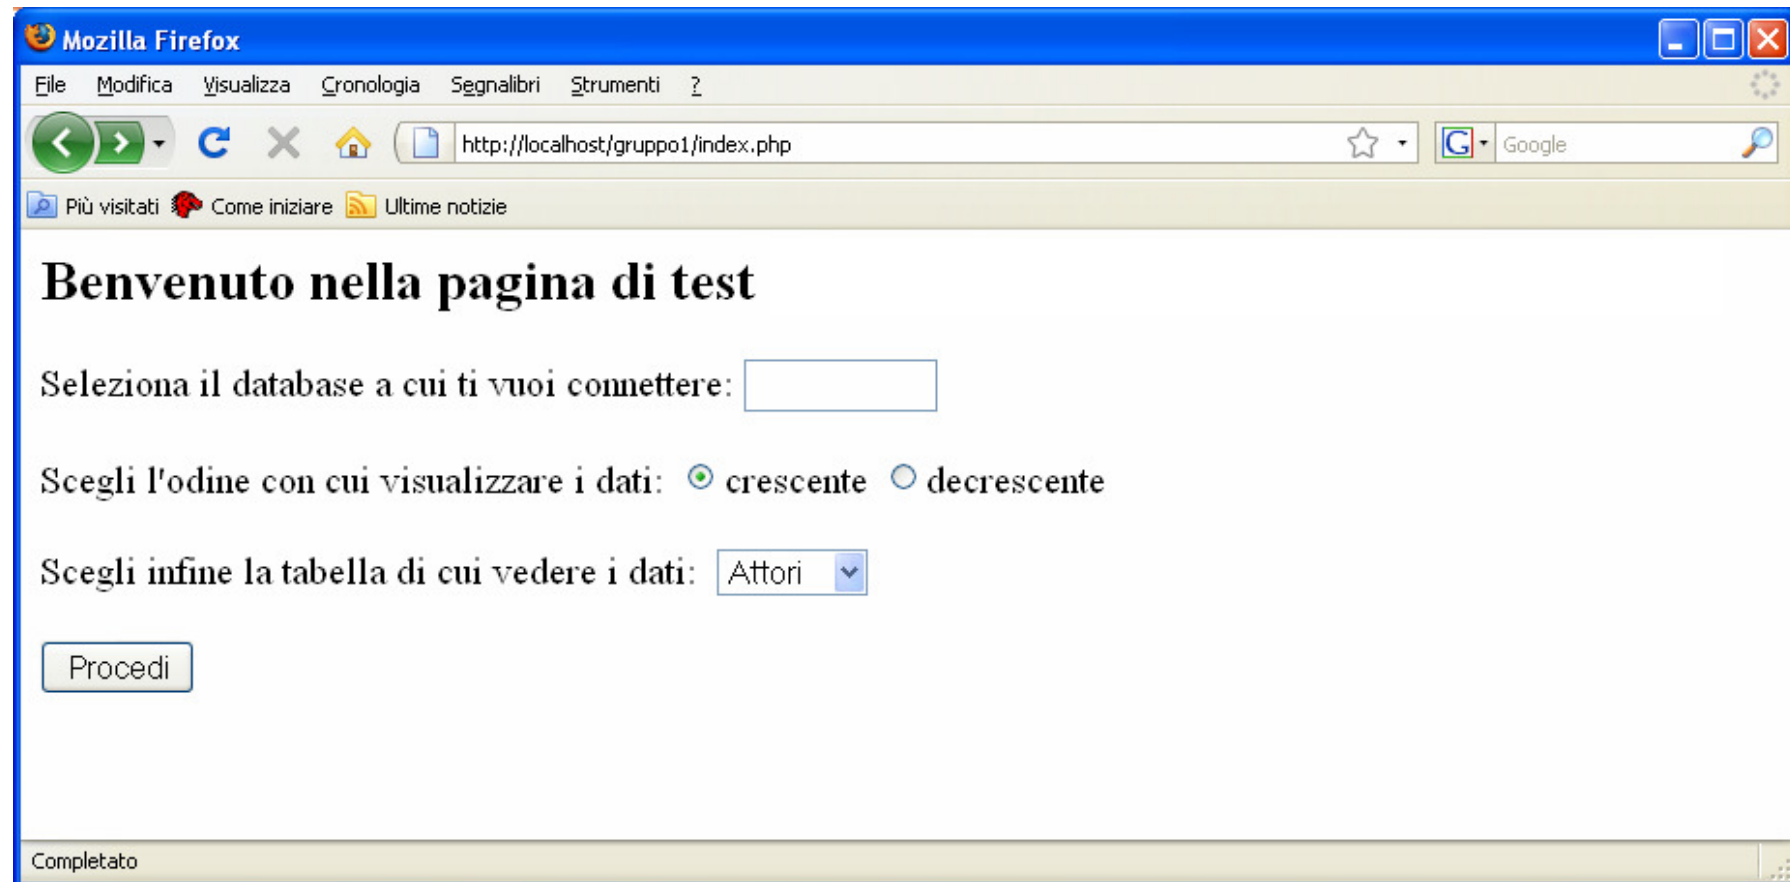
Mozilla Firefox

File Modifica Visualizza Cronologia Segnalibri Strumenti ?

http://localhost/gruppo1/index.php

Google

Più visitati Come iniziare Ultime notizie

# Benvenuto nella pagina di test

Seleziona il database a cui ti vuoi connettere:

Scegli l'odine con cui visualizzare i dati: crescente decrescente

Scegli infine la tabella di cui vedere i dati: Attori

Procedi

Completato